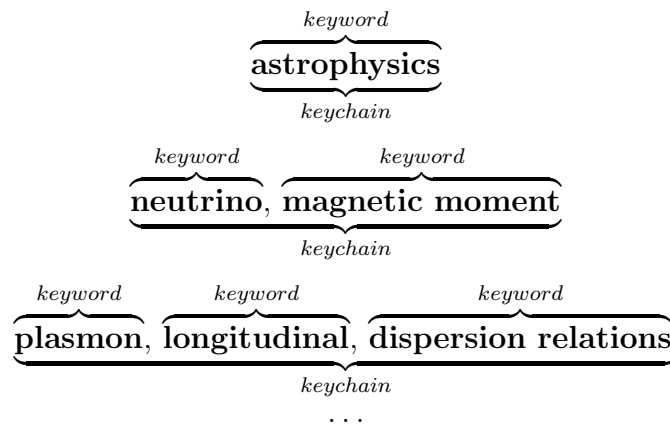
$\underbrace{\overbrace{\textbf{astrophysics}}^{keyword}}_{keychain}$

$\underbrace{\overbrace{\textbf{neutrino}}^{keyword}, \overbrace{\textbf{magnetic moment}}^{keyword}}_{keychain}$

$\underbrace{\overbrace{\textbf{plasmon}}^{keyword}, \overbrace{\textbf{longitudinal}}^{keyword}, \overbrace{\textbf{dispersion relations}}^{keyword}}_{keychain}$

...